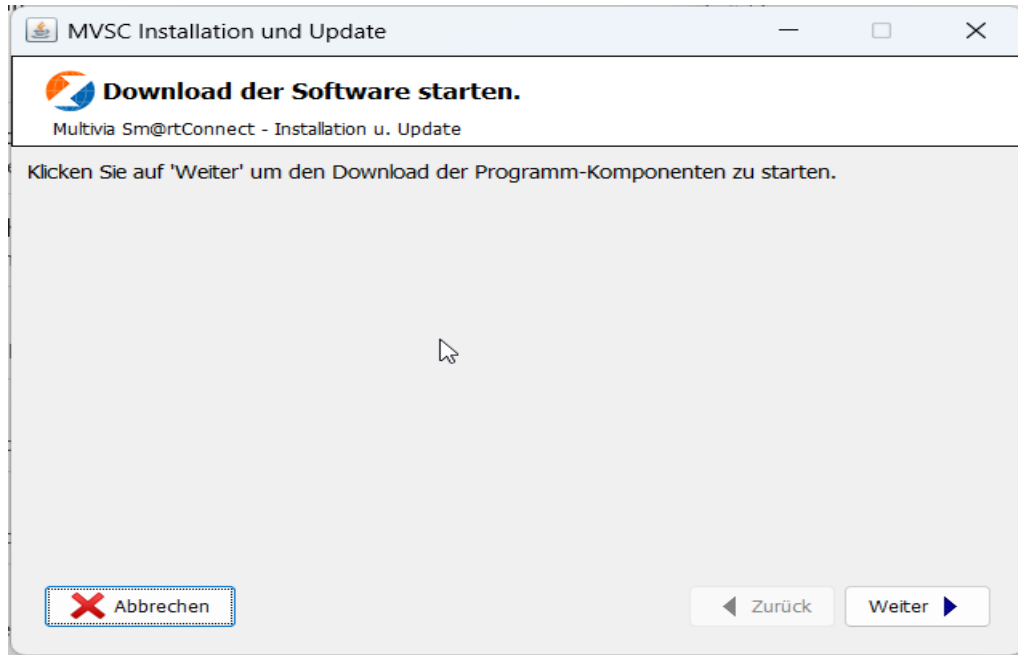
MVSC Installation und Update

Download der Software starten.

Multivia Sm@rtConnect - Installation u. Update

Klicken Sie auf 'Weiter' um den Download der Programm-Komponenten zu starten.

Abbrechen

Zurück

Weiter